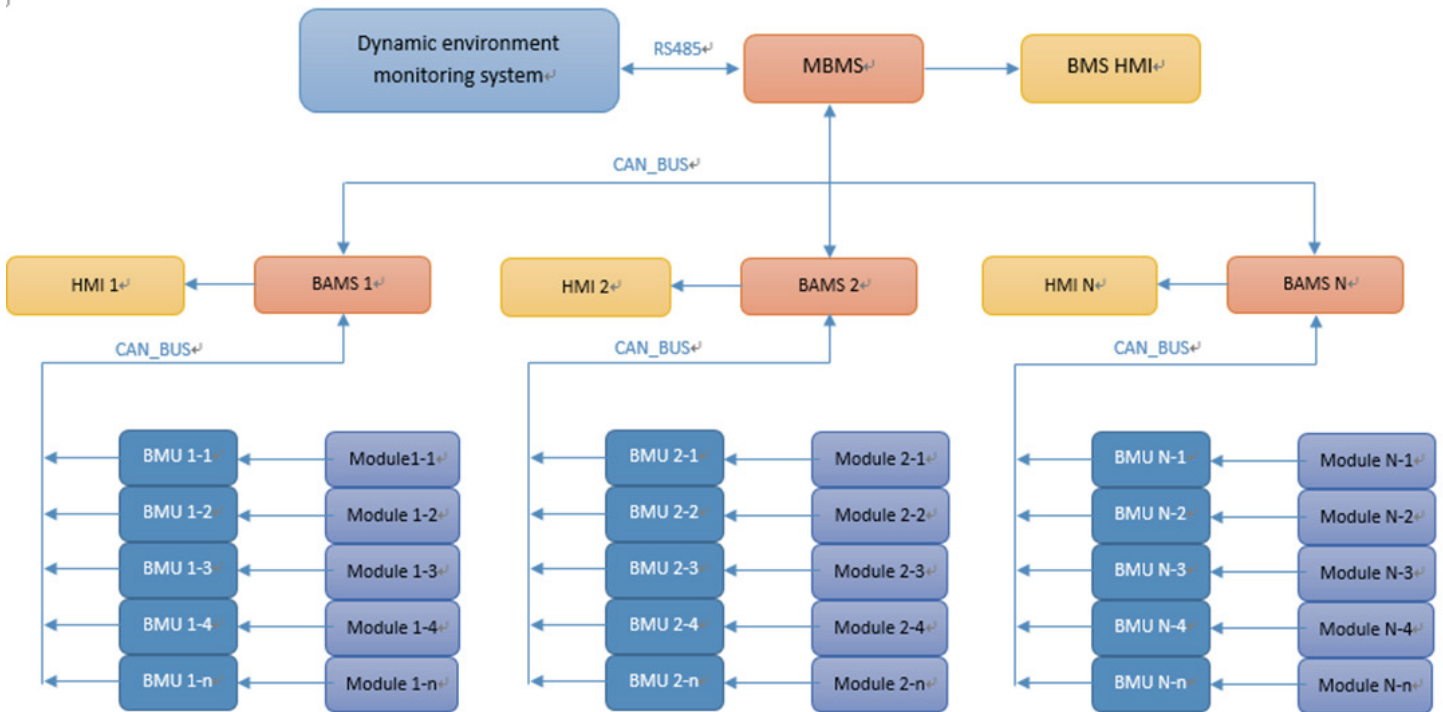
Dynamic environment monitoring system

RS485

MBMS

BMS HMI

CAN_BUS

HMI 1

BAMS 1

HMI 2

BAMS 2

HMI N

BAMS N

CAN_BUS

CAN_BUS

CAN_BUS

BMU 1-1
Module1-1
BMU 1-2
Module 1-2
BMU 1-3
Module 1-3
BMU 1-4
Module 1-4
BMU 1-n
Module 1-n

BMU 2-1
Module 2-1
BMU 2-2
Module 2-2
BMU 2-3
Module 2-3
BMU 2-4
Module 2-4
BMU 2-n
Module 2-n

BMU N-1
Module N-1
BMU N-2
Module N-2
BMU N-3
Module N-3
BMU N-4
Module N-4
BMU N-n
Module N-n